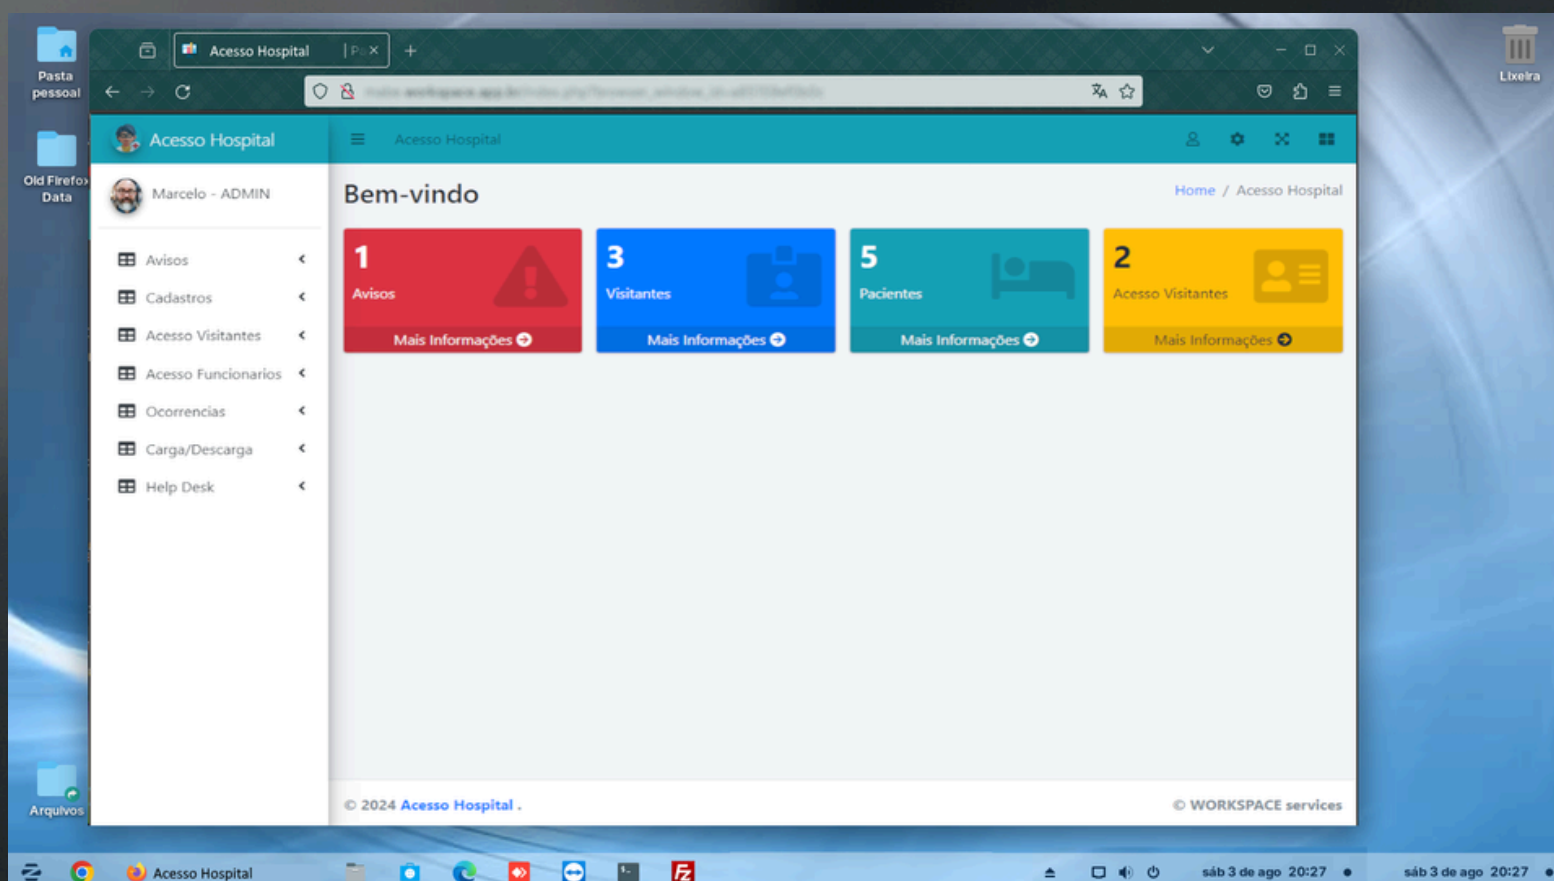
Pasta pessoal

Old Firefox Data

Arquivos

Lixeira

Acesso Hospital | P ×

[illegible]

Acesso Hospital

Acesso Hospital

Marcelo - ADMIN

Avisos

Cadastros

Acesso Visitantes

Acesso Funcionarios

Ocorrencias

Carga/Descarga

Help Desk

Bem-vindo

Home / Acesso Hospital

1
Avisos
Mais Informações

3
Visitantes
Mais Informações

5
Pacientes
Mais Informações

2
Acesso Visitantes
Mais Informações

© 2024 Acesso Hospital .

© WORKSPACE services

Acesso Hospital

sáb 3 de ago 20:27

sáb 3 de ago 20:27